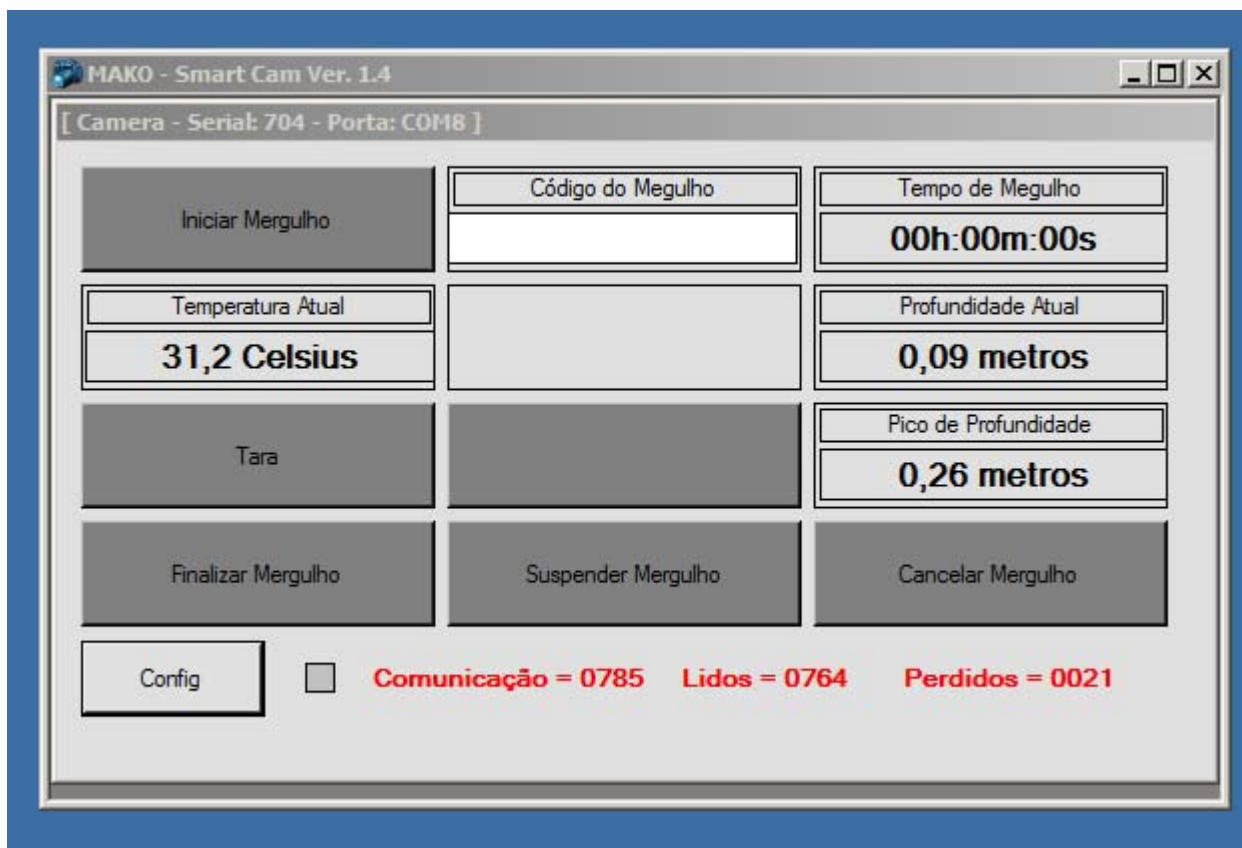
MAKO - Smart Cam Ver. 1.4

[ Camera - Serial: 704 - Porta: COM8 ]

Iniciar Mergulho

Código do Megulho

Tempo de Megulho

00h:00m:00s

Temperatura Atual

31,2 Celsius

Profundidade Atual

0,09 metros

Tara

Pico de Profundidade

0,26 metros

Finalizar Mergulho

Suspender Mergulho

Cancelar Mergulho

Config

Comunicação = 0785 Lidos = 0764 Perdidos = 0021